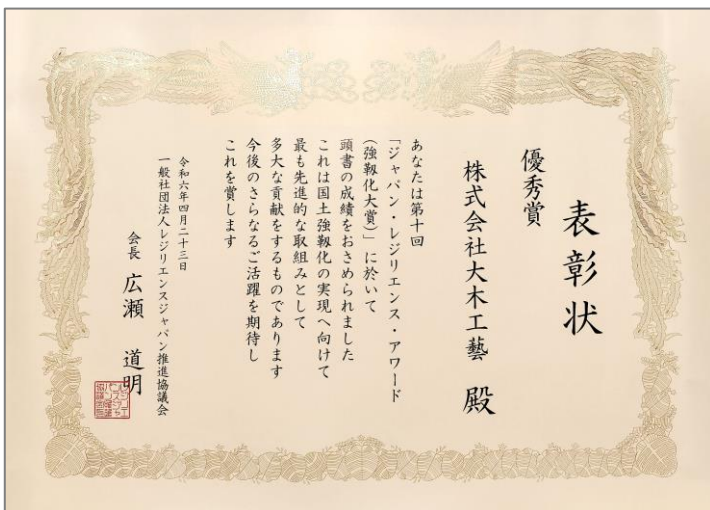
表彰状

優秀賞

株式会社大木工藝 殿

あなたは第十回
「ジャパン・レジリエンス・アワード
（強靭化大賞）」に於いて
頭書の成績をおさめられました
これは国土強靭化の実現へ向けて
最も先進的な取組みとして
多大な貢献をするものであります
今後のさらなるご活躍を期待し
これを賞します

令和六年四月二十三日
一般社団法人レジリエンスジャパン推進協議会

会長 広瀬 道明

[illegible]